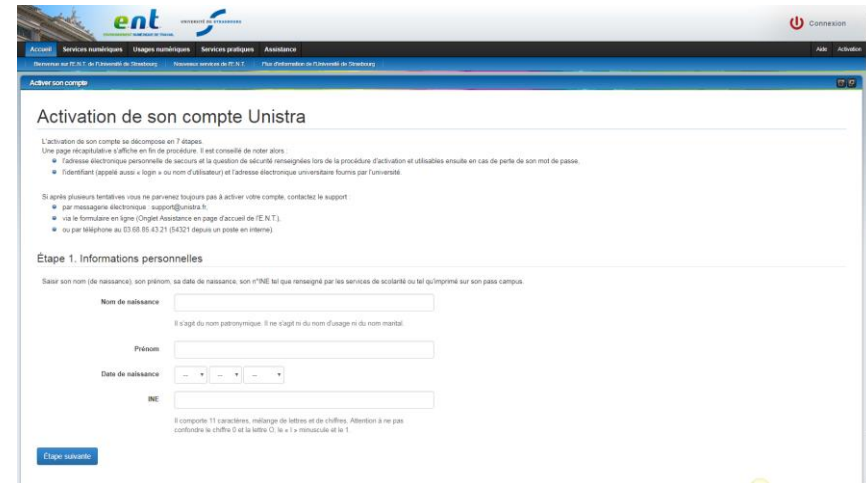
ent ENVIRONNEMENT NUMÉRIQUE DE TRAVAIL UNIVERSITÉ DE STRASBOURG

Connexion

Accueil Services numériques Usages numériques Services pratiques Assistance

Aide Activation

Bienvenue sur l'E.N.T. de l'Université de Strasbourg Nouveaux services de l'E.N.T. Flux d'information de l'Université de Strasbourg

Activer son compte

Activation de son compte Unistra

L'activation de son compte se décompose en 7 étapes.
Une page récapitulative s'affiche en fin de procédure. Il est conseillé de noter alors :

- l'adresse électronique personnelle de secours et la question de sécurité renseignées lors de la procédure d'activation et utilisables ensuite en cas de perte de son mot de passe.
- l'identifiant (appelé aussi « login » ou nom d'utilisateur) et l'adresse électronique universitaire fournis par l'université.

Si après plusieurs tentatives vous ne parvenez toujours pas à activer votre compte, contactez le support :

- par messagerie électronique : support@unistra.fr,
- via le formulaire en ligne (Onglet Assistance en page d'accueil de l'E.N.T.),
- ou par téléphone au 03.68.85.43.21 (54321 depuis un poste en interne).

Étape 1. Informations personnelles

Saisir son nom (de naissance), son prénom, sa date de naissance, son n°INE tel que renseigné par les services de scolarité ou tel qu'imprimé sur son pass campus.

Nom de naissance

Il s'agit du nom patronymique. Il ne s'agit ni du nom d'usage ni du nom marital.

Prénom

Date de naissance -- -- --

INE

Il comporte 11 caractères, mélange de lettres et de chiffres. Attention à ne pas confondre le chiffre 0 et la lettre O, le « l » minuscule et le 1.

Étape suivante